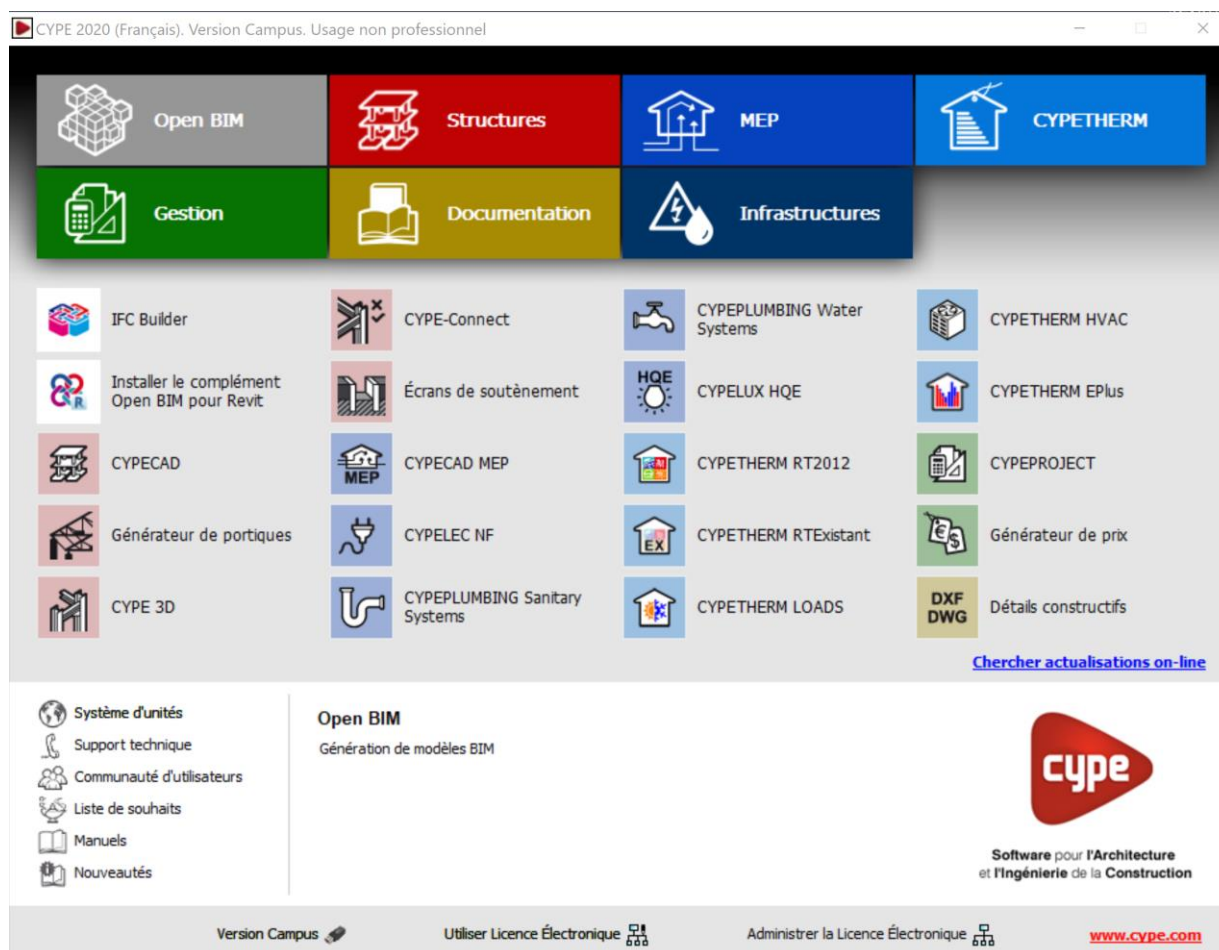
CYPE 2020 (Français). Version Campus. Usage non professionnel

Open BIM
Structures
MEP
CYPETHERM
Gestion
Documentation
Infrastructures

IFC Builder
CYPE-Connect
CYPEPLUMBING Water Systems
CYPETHERM HVAC
Installer le complément Open BIM pour Revit
Écrans de soutènement
HQE
CYPELUX HQE
CYPETHERM EPlus
CYPECAD
MEP
CYPECAD MEP
CYPETHERM RT2012
CYPEPROJECT
Générateur de portiques
CYPELEC NF
EX
CYPETHERM RTExistant
Générateur de prix
CYPE 3D
CYPEPLUMBING Sanitary Systems
CYPETHERM LOADS
DXF DWG
Détails constructifs

Chercher actualisations on-line

Système d'unités
Support technique
Communauté d'utilisateurs
Liste de souhaits
Manuels
Nouveautés

Open BIM
Génération de modèles BIM

cype
Software pour l'Architecture et l'Ingénierie de la Construction

Version Campus
Utiliser Licence Électronique
Administrer la Licence Électronique
www.cype.com